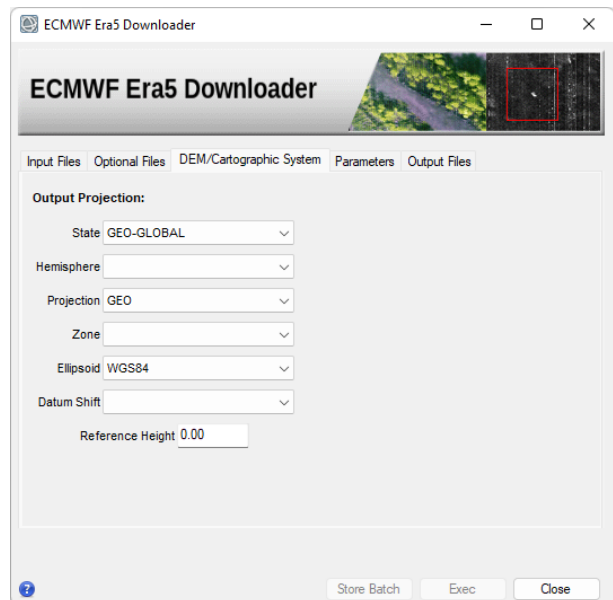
ECMWF Era5 Downloader

ECMWF Era5 Downloader

Input Files | Optional Files | DEM/Cartographic System | Parameters | Output Files

Output Projection:

State GEO-GLOBAL

Hemisphere

Projection GEO

Zone

Ellipsoid WGS84

Datum Shift

Reference Height 0.00

?

Store Batch | Exec | Close